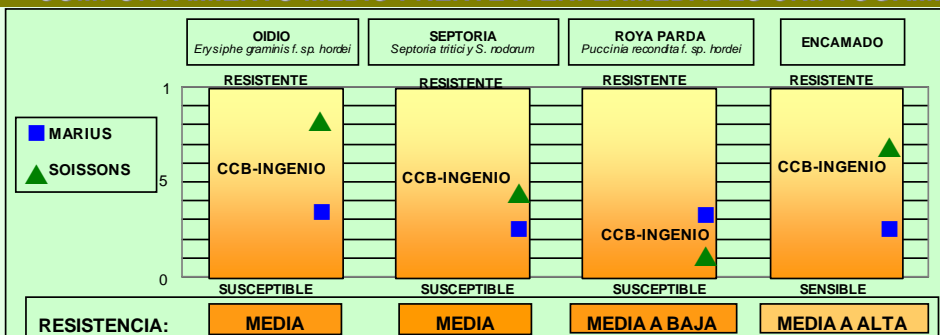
OIDIO
Erysiphe graminis f. sp. hordei

SEPTORIA
Septoria tritici y S. nodorum

ROYA PARDA
Puccinia recondita f. sp. hordei

ENCAMADO

1
5
0

MARIUS
SOISSONS

RESISTENTE
CCB-INGENIO
SUSCEPTIBLE

RESISTENTE
CCB-INGENIO
SUSCEPTIBLE

RESISTENTE
CCB-INGENIO
SUSCEPTIBLE

RESISTENTE
CCB-INGENIO
SENSIBLE

RESISTENCIA: MEDIA | MEDIA | MEDIA A BAJA | MEDIA A ALTA